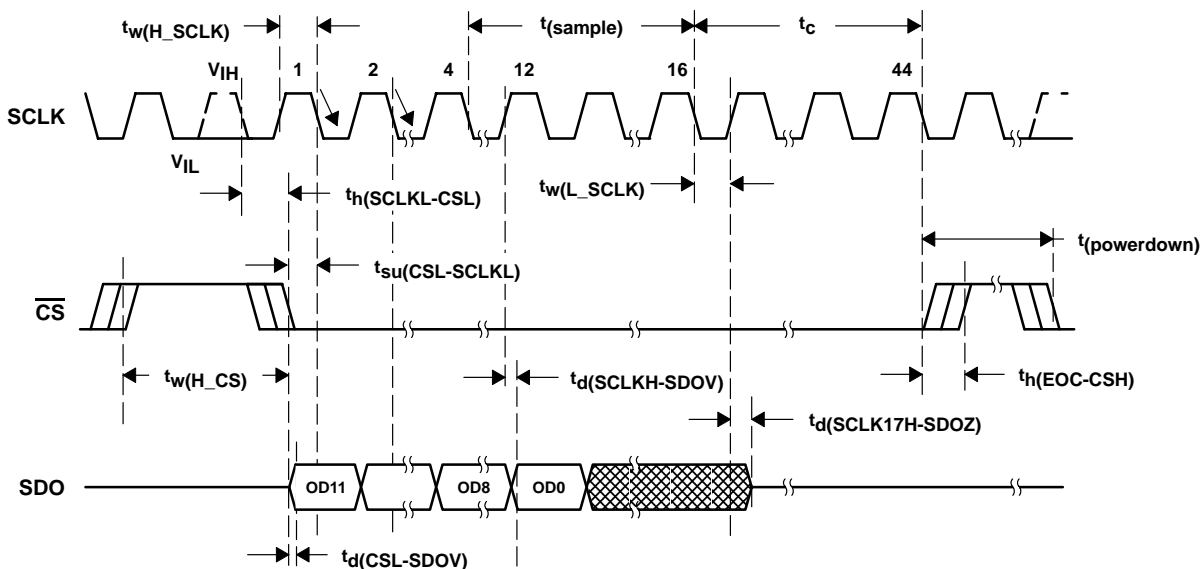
$t_{w(H\_SCLK)}$
$t_{(sample)}$
$t_c$
$V_{IH}$
1
2
4
12
16
44
SCLK
$V_{IL}$
$t_{h(SCLKL-CSL)}$
$t_{w(L\_SCLK)}$
$t_{(powerdown)}$
$t_{su(CSL-SCLKL)}$
$\overline{CS}$
$t_{w(H\_CS)}$
$t_{d(SCLKH-SDOV)}$
$t_{h(EOC-CSH)}$
$t_{d(SCLK17H-SDOZ)}$
SDO
OD11
OD8
OD0
$t_{d(CSL-SDOV)}$